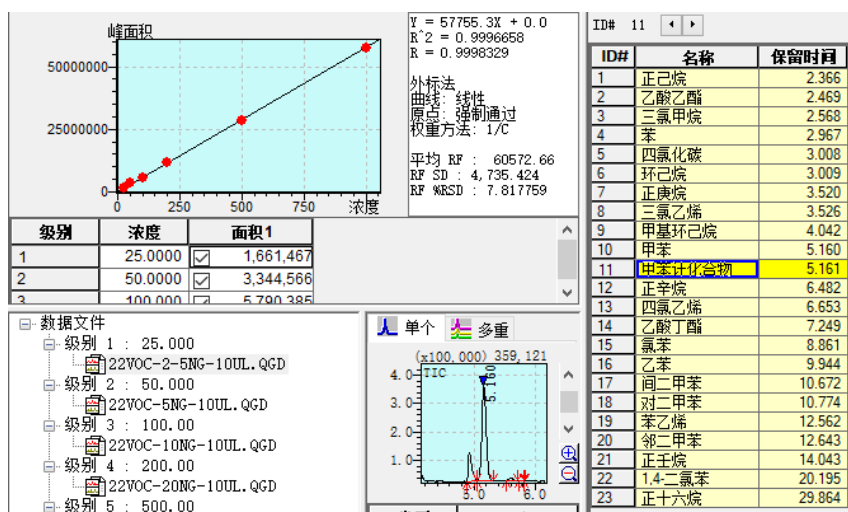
峰面积

50000000
25000000
0
0 250 500 750 浓度

Y = 57755.3X + 0.0
R^2 = 0.9996658
R = 0.9998329

外标法
曲线: 线性
原点: 强制通过
权重方法: 1/C

平均 RF : 60572.66
RF SD : 4,735.424
RF %RSD : 7.817759

| 级别 | 浓度 | 面积1 |
|---|---|---|
| 1 | 25.0000 | 1,661,467 |
| 2 | 50.0000 | 3,344,566 |
| 3 | 100.000 | 5,790,385 |

数据文件
级别 1 : 25.000
22VOC-2-5NG-10UL.QGD
级别 2 : 50.000
22VOC-5NG-10UL.QGD
级别 3 : 100.00
22VOC-10NG-10UL.QGD
级别 4 : 200.00
22VOC-20NG-10UL.QGD
级别 5 : 500.00

单个 多重

(x100,000) 359,121
4.0 TIC
3.0
2.0
1.0
5.160
5.0 6.0

ID# 11

| ID# | 名称 | 保留时间 |
|---|---|---|
| 1 | 正己烷 | 2.366 |
| 2 | 乙酸乙酯 | 2.469 |
| 3 | 三氯甲烷 | 2.568 |
| 4 | 苯 | 2.967 |
| 5 | 四氯化碳 | 3.008 |
| 6 | 环己烷 | 3.009 |
| 7 | 正庚烷 | 3.520 |
| 8 | 三氯乙烯 | 3.526 |
| 9 | 甲基环己烷 | 4.042 |
| 10 | 甲苯 | 5.160 |
| 11 | 甲苯计化合物 | 5.161 |
| 12 | 正辛烷 | 6.482 |
| 13 | 四氯乙烯 | 6.653 |
| 14 | 乙酸丁酯 | 7.249 |
| 15 | 氯苯 | 8.861 |
| 16 | 乙苯 | 9.944 |
| 17 | 间二甲苯 | 10.672 |
| 18 | 对二甲苯 | 10.774 |
| 19 | 苯乙烯 | 12.562 |
| 20 | 邻二甲苯 | 12.643 |
| 21 | 正壬烷 | 14.043 |
| 22 | 1,4-二氯苯 | 20.195 |
| 23 | 正十六烷 | 29.864 |